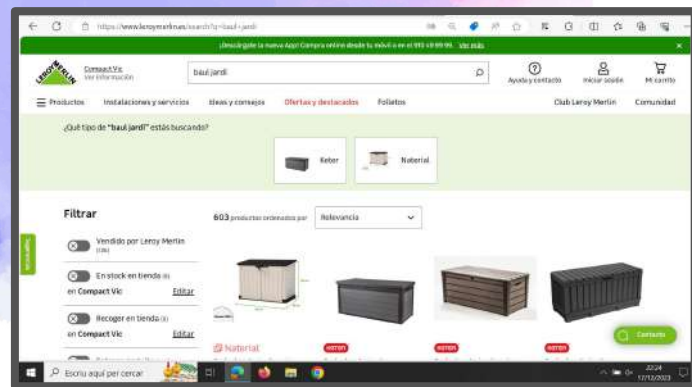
https://www.leroymerlin.es/search?q=baul+jardi

¡Descárgate la nueva App! Compra online desde tu móvil o en el 913 49 99 99. Ver más

LEROY MERLIN

Compact Vic
Ver información

baul jardi

Ayuda y contacto

Iniciar sesión

Mi carrito

Productos

Instalaciones y servicios

Ideas y consejos

Ofertas y destacados

Folletos

Club Leroy Merlin

Comunidad

¿Qué tipo de "baul jardi" estás buscando?

Keter

Naterial

Filtrar

Vendido por Leroy Merlin (386)

En stock en tienda (4)

en Compact Vic

Editar

Recoger en tienda (4)

en Compact Vic

Editar

603 productos ordenados por

Relevancia

Naterial

KETER

KETER

KETER

Contacto

Escribe aquí para buscar

22:24
17/12/2023